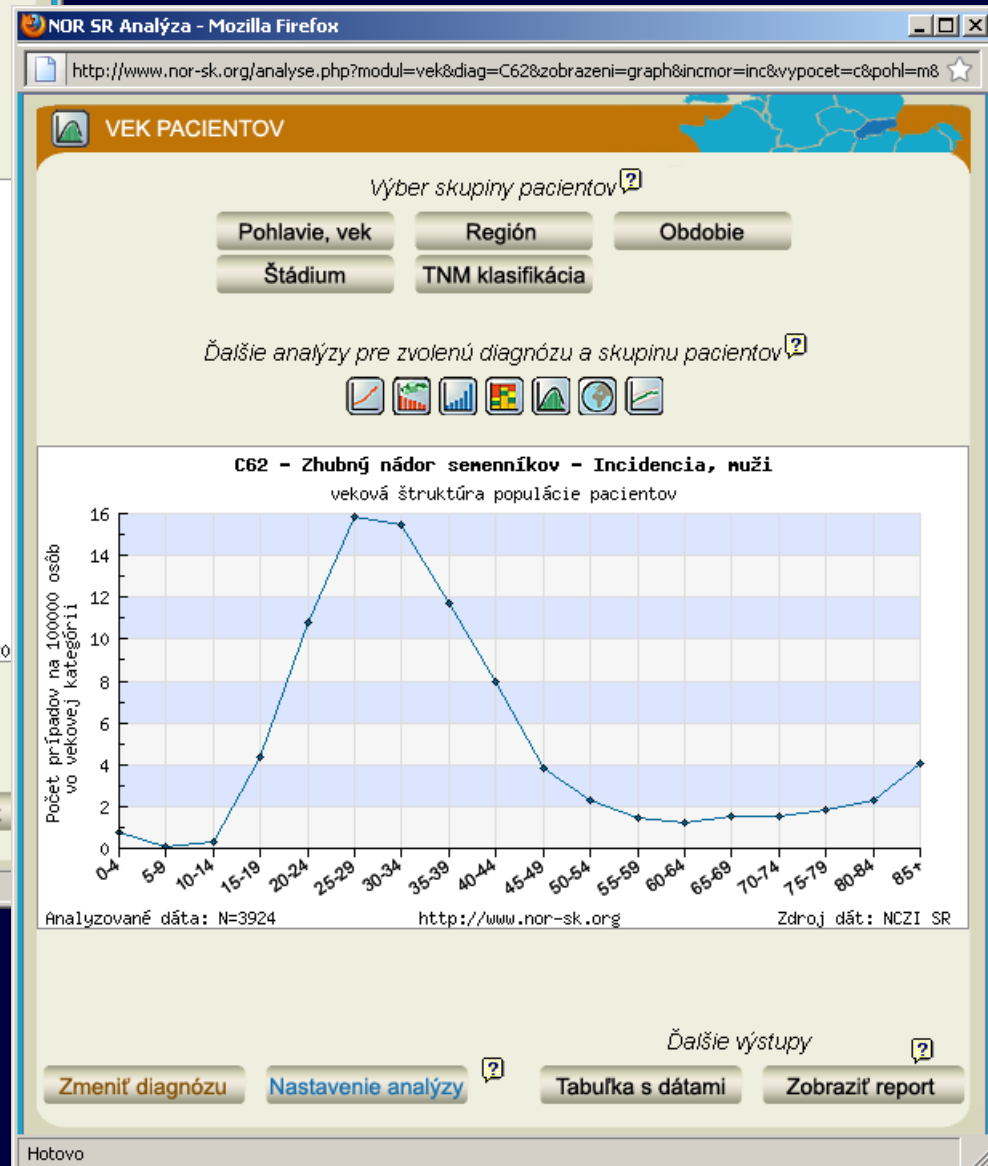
NOR SR Analýza - Mozilla Firefox

http://www.nor-sk.org/analyse.php?modul=vek&diag=C62&zobrazeni=graph&incmor=inc&vypocet=c&pohl=m8

VEK PACIENTOV

Výber skupiny pacientov ?

Pohlavie, vek
Región
Obdobie
Štádium
TNM klasifikácia

Ďalšie analýzy pre zvolenú diagnózu a skupinu pacientov ?

C62 - Zhubný nádor semenníkov - Incidencia, muži
veková štruktúra populácie pacientov

Počet prípadov na 100000 osôb vo vekovej kategórii

16
14
12
10
8
6
4
2
0

0-4
5-9
10-14
15-19
20-24
25-29
30-34
35-39
40-44
45-49
50-54
55-59
60-64
65-69
70-74
75-79
80-84
85+

Analyzované dáta: N=3924
http://www.nor-sk.org
Zdroj dát: NCZI SR

Ďalšie výstupy

?

Zmeniť diagnózu
Nastavenie analýzy
?
Tabuľka s dátami
Zobraziť report

Hotovo